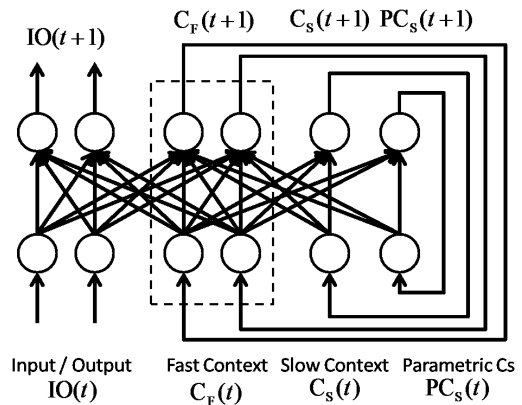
$\mathrm{IO}(t+1)$

$\mathrm{C_F}(t+1)$ $\mathrm{C_S}(t+1)$ $\mathrm{PC_S}(t+1)$

Input / Output
$\mathrm{IO}(t)$

Fast Context
$\mathrm{C_F}(t)$

Slow Context
$\mathrm{C_S}(t)$

Parametric Cs
$\mathrm{PC_S}(t)$